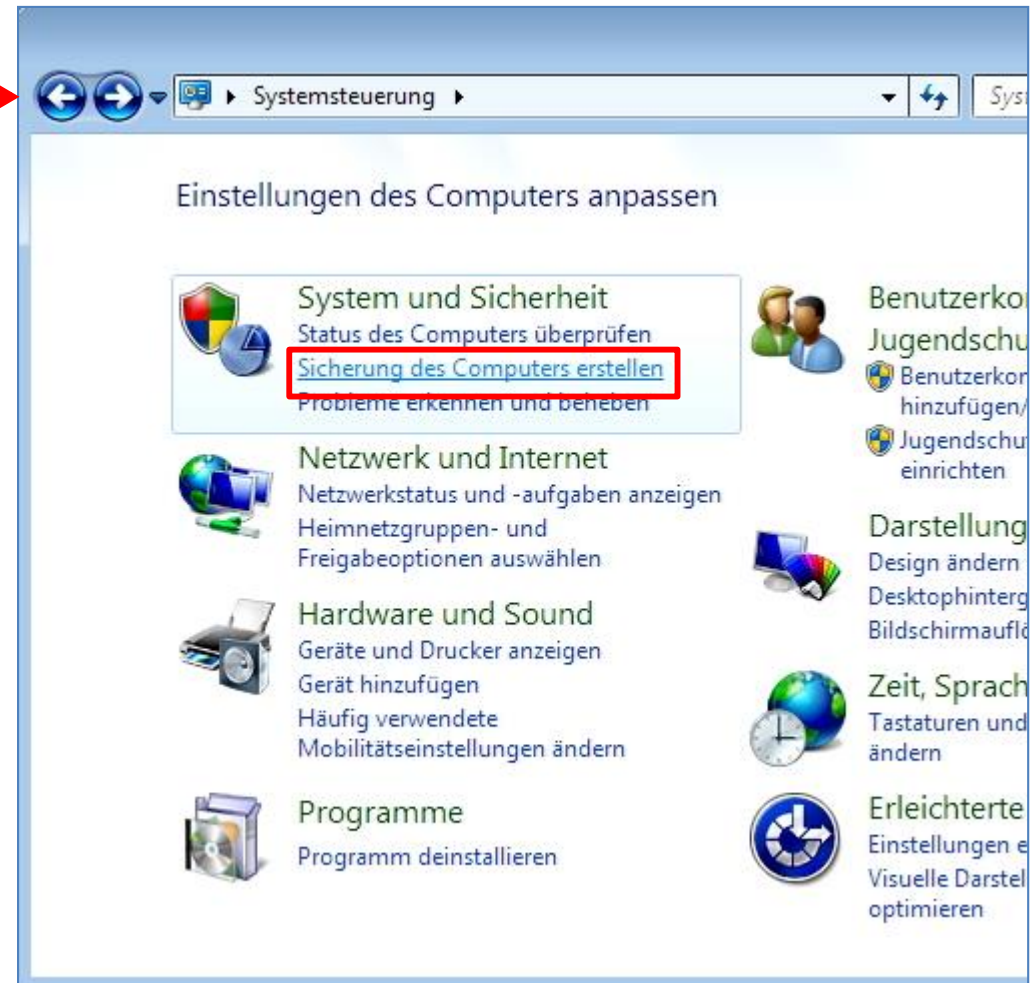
Systemsteuerung

Syst

Einstellungen des Computers anpassen

System und Sicherheit
Status des Computers überprüfen
Sicherung des Computers erstellen
Probleme erkennen und beheben

Netzwerk und Internet
Netzwerkstatus und -aufgaben anzeigen
Heimnetzgruppen- und Freigabeoptionen auswählen

Hardware und Sound
Geräte und Drucker anzeigen
Gerät hinzufügen
Häufig verwendete Mobilitätseinstellungen ändern

Programme
Programm deinstallieren

Benutzerko
Jugendschu
Benutzerkor
hinzufügen/
Jugendschu
einrichten

Darstellung
Design ändern
Desktophinterg
Bildschirmauflö

Zeit, Sprach
Tastaturen und
ändern

Erleichterte
Einstellungen e
Visuelle Darstel
optimieren